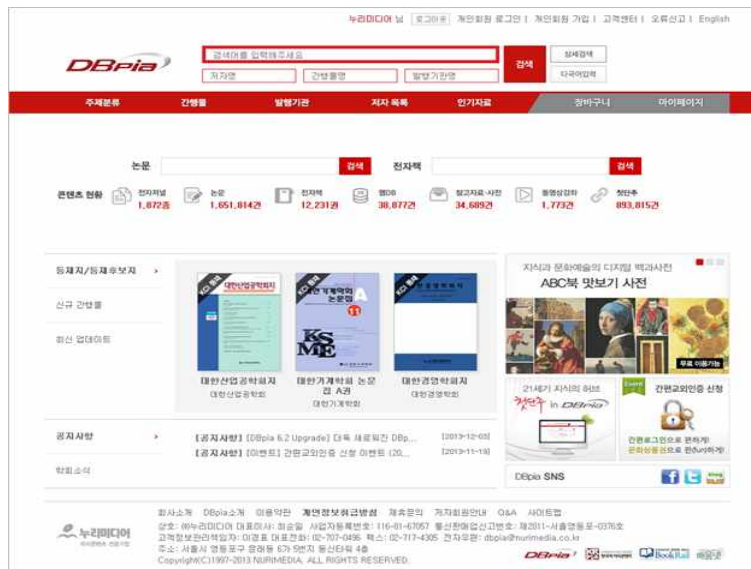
누리미디어 님 | 로그아웃 | 개인회원 로그인 | 개인회원 가입 | 고객센터 | 오류신고 | English

DBpia

검색어를 입력해주세요

검색

상세검색

다국어입력

저자명 | 간행물명 | 발행기관명

주제분류 | 간행물 | 발행기관 | 저자 목록 | 인기자료 | 장바구니 | 마이페이지

논문 검색

전자책 검색

콘텐츠 현황

전자저널 1,872종

논문 1,651,814건

전자책 12,231건

웹DB 38,877건

참고자료·사전 34,689건

동영상강좌 1,773건

첨단추 893,815건

등재지/등재후보지 >

신규 간행물

최신 업데이트

대한산업공학회지

대한산업공학회

대한기계학회 논문집 A권

대한기계학회

대한경영학회지

대한경영학회

지식과 문화예술의 디지털 백과사전

ABC북 맛보기 사전

무료 이용가능

21세기 지식의 허브

첫단추 in DBpia

Event

간편로그인은 편하게!

문화상품권으로 편하게!

간편로그인 인증 신청

공지사항 >

[공지사항] [DBpia 6.2 Upgrade] 더욱 새로워진 DBp... [2013-12-03]

[공지사항] [이벤트] 간편로그인 신청 이벤트 (20,... [2013-11-18]

학회소식

DBpia SNS

누리미디어

회사소개 | DBpia소개 | 이용약관 | 개인정보취급방침 | 제휴문의 | 저자원문안내 | Q&A | 사이트맵

상호: ㈜누리미디어 대표이사: 최순일 사업자등록번호: 116-81-67057 통신판매업신고번호: 제2011-서울영등포-0376호

고객정보관리책임자: 이경표 대표전화: 02-707-0456 팩스: 02-717-4305 전자우편: dbpia@nurimedia.co.kr

주소: 서울시 영등포구 문래동 6가 19번지 동신타워 4층

Copyright(C)1997~2013 NURIMEDIA. ALL RIGHTS RESERVED.

DBpia | BookRail